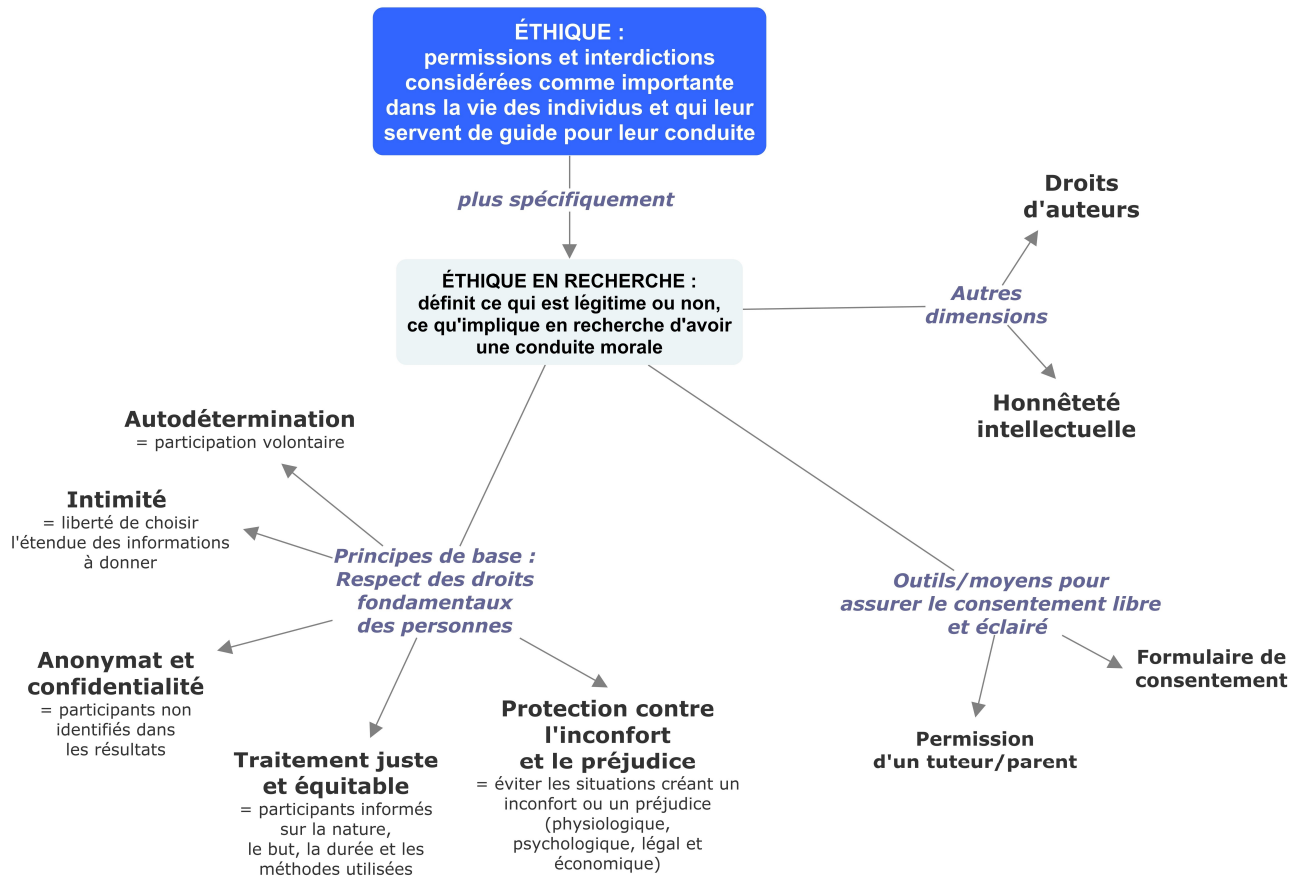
ÉTHIQUE :
permissions et interdictions considérées comme importante dans la vie des individus et qui leur servent de guide pour leur conduite

plus spécifiquement

ÉTHIQUE EN RECHERCHE :
définit ce qui est légitime ou non, ce qu'implique en recherche d'avoir une conduite morale

Autres dimensions

Droits d'auteurs

Honnêteté intellectuelle

Principes de base :
Respect des droits fondamentaux des personnes

Autodétermination
= participation volontaire

Intimité
= liberté de choisir l'étendue des informations à donner

Anonymat et confidentialité
= participants non identifiés dans les résultats

Traitement juste et équitable
= participants informés sur la nature, le but, la durée et les méthodes utilisées

Protection contre l'inconfort et le préjudice
= éviter les situations créant un inconfort ou un préjudice (physiologique, psychologique, légal et économique)

Outils/moyens pour assurer le consentement libre et éclairé

Permission d'un tuteur/parent

Formulaire de consentement